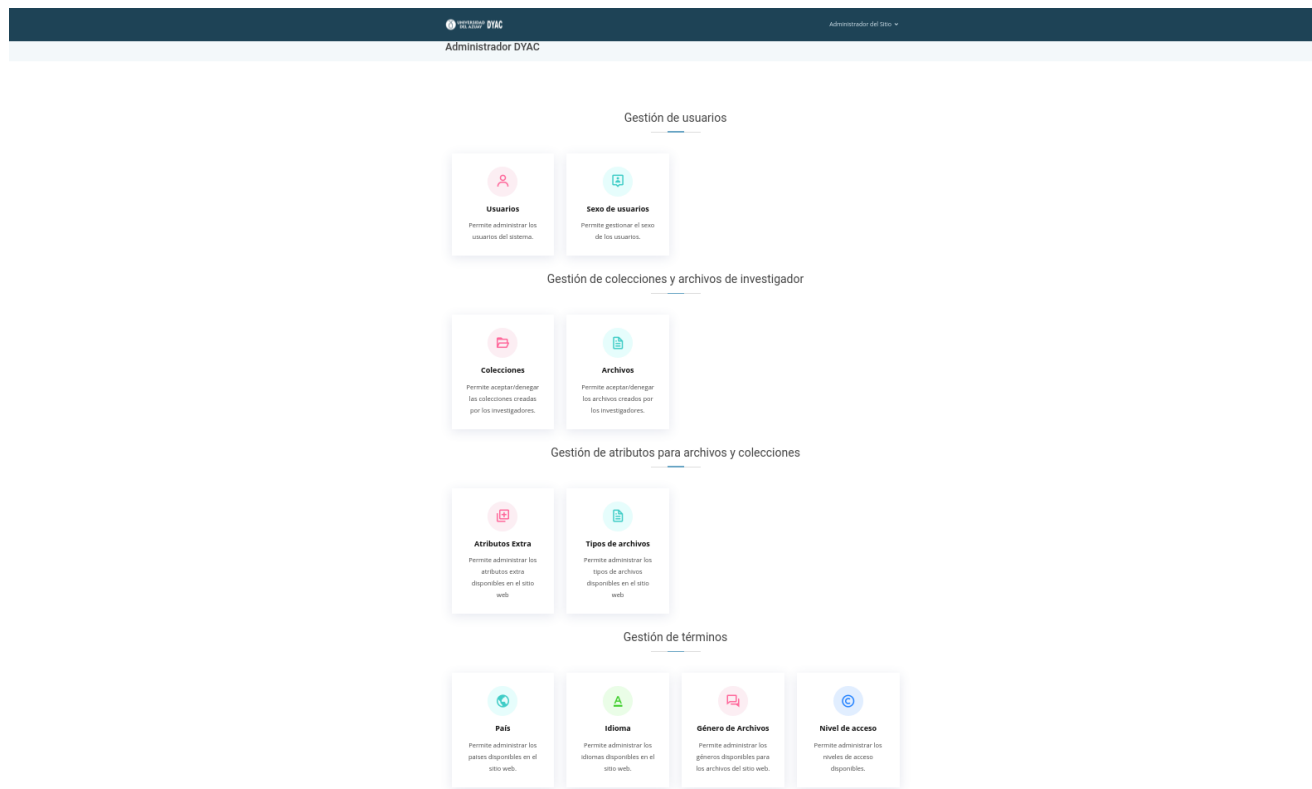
UNIVERSIDAD DEL AZUAY DYAC

Administrador del Sitio

Administrador DYAC

Gestión de usuarios

Usuarios
Permite administrar los usuarios del sistema.

Sexo de usuarios
Permite gestionar el sexo de los usuarios.

Gestión de colecciones y archivos de investigador

Colecciones
Permite aceptar/denegar las colecciones creadas por los investigadores.

Archivos
Permite aceptar/denegar los archivos creados por los investigadores.

Gestión de atributos para archivos y colecciones

Atributos Extra
Permite administrar los atributos extra disponibles en el sitio web

Tipos de archivos
Permite administrar los tipos de archivos disponibles en el sitio web

Gestión de términos

País
Permite administrar los países disponibles en el sitio web.

Idioma
Permite administrar los idiomas disponibles en el sitio web.

Género de Archivos
Permite administrar los géneros disponibles para los archivos del sitio web.

Nivel de acceso
Permite administrar los niveles de acceso disponibles.